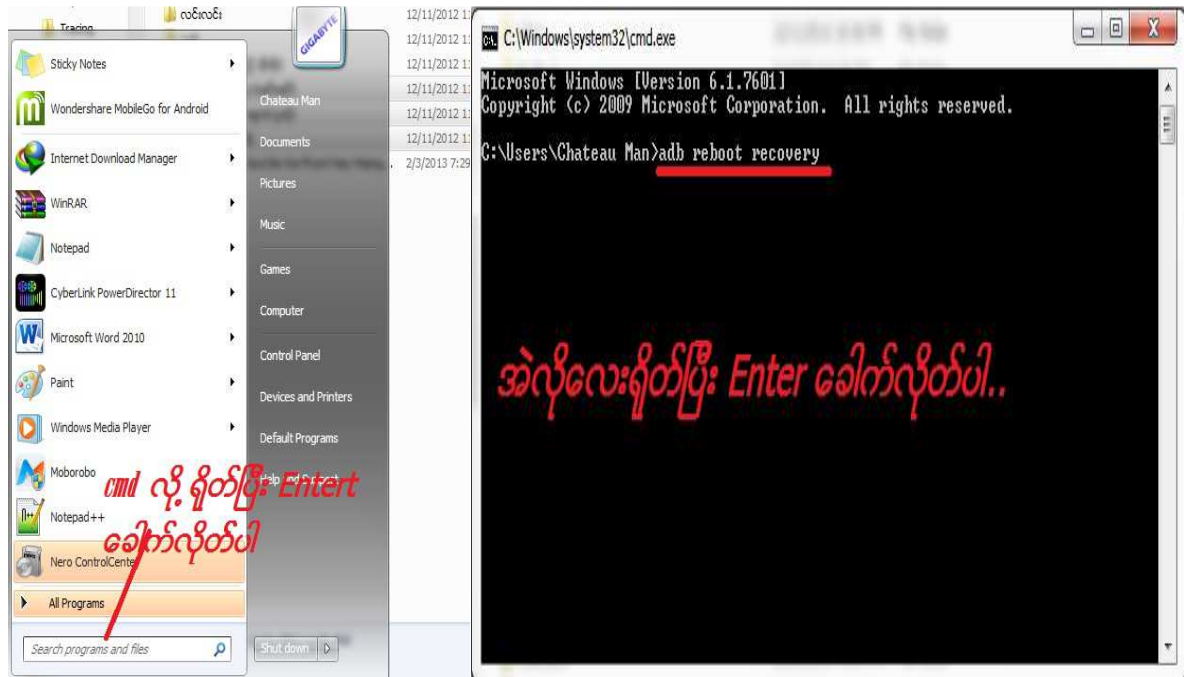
Tracing
လင်းလင်း
12/11/2012
12/11/2012
12/11/2012
12/11/2012
12/11/2012
12/11/2012
2/3/2013 7:29

Sticky Notes
Wondershare MobileGo for Android
Internet Download Manager
WinRAR
Notepad
CyberLink PowerDirector 11
Microsoft Word 2010
Paint
Windows Media Player
Moborobo
Notepad++
Nero ControlCenter
All Programs
Search programs and files

GIGABYTE
Chateau Man
Documents
Pictures
Music
Games
Computer
Control Panel
Devices and Printers
Default Programs
Help and Support
Shut down

cmd လို့ ရိုက်ပြီး Entert ခေါက်လိုက်ပါ

C:\Windows\system32\cmd.exe
Microsoft Windows [Version 6.1.7601]
Copyright (c) 2009 Microsoft Corporation. All rights reserved.

C:\Users\Chateau Man>adb reboot recovery

အဲလိုလေးရိုက်ပြီး Enter ခေါက်လိုက်ပါ..